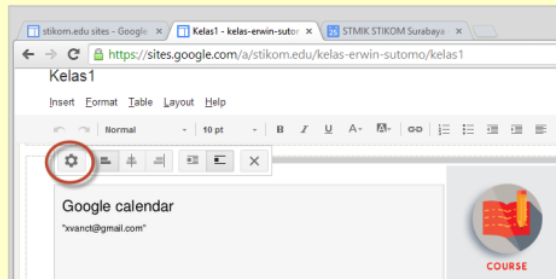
stikom.edu sites - Google
Kelas1 - kelas-erwin-sutomo
STMIK STIKOM Surabaya

https://sites.google.com/a/stikom.edu/kelas-erwin-sutomo/kelas1

Kelas1

Insert Format Table Layout Help

Normal
10 pt
B I U A-

Google calendar
"xvanct@gmail.com"

COURSE